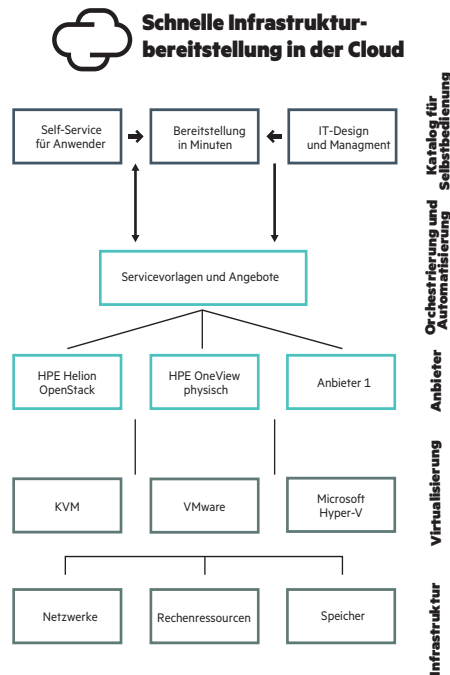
Schnelle Infrastrukturbereitstellung in der Cloud

Self-Service für Anwender

Bereitstellung in Minuten

IT-Design und Managment

Katalog für Selbstbedienung

Servicevorlagen und Angebote

Orchestrierung und Automatisierung

HPE Helion OpenStack

HPE OneView physisch

Anbieter 1

Anbieter

KVM

VMware

Microsoft Hyper-V

Virtualisierung

Netzwerke

Rechenressourcen

Speicher

Infrastruktur